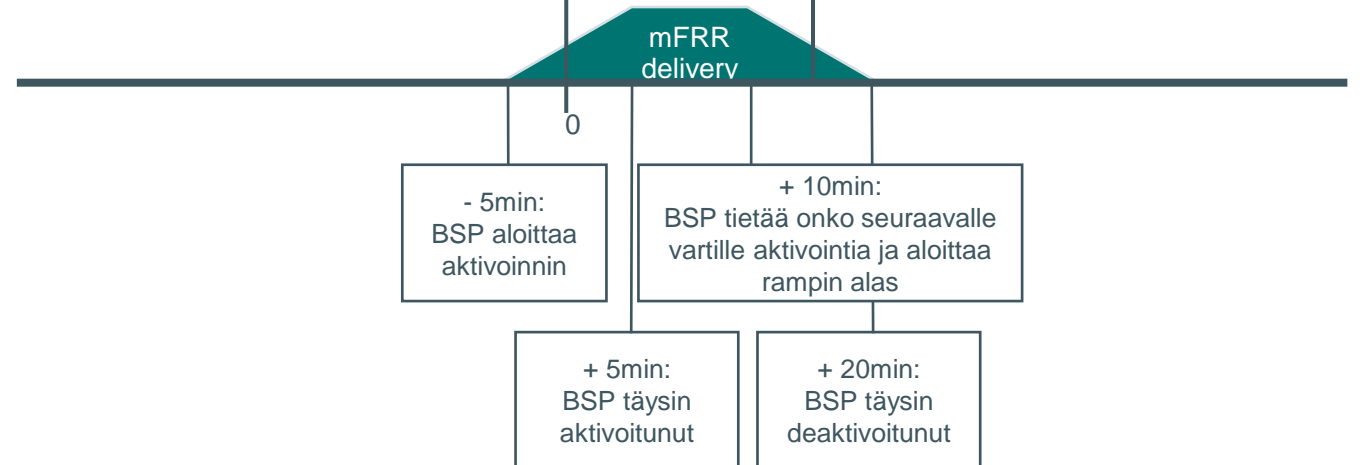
mFRR delivery

0

- 5min:
BSP aloittaa aktivoinnin

+ 10min:
BSP tietää onko seuraavalle vartille aktivointia ja aloittaa rampin alas

+ 5min:
BSP täysin aktivoitunut

+ 20min:
BSP täysin deaktivoitunut